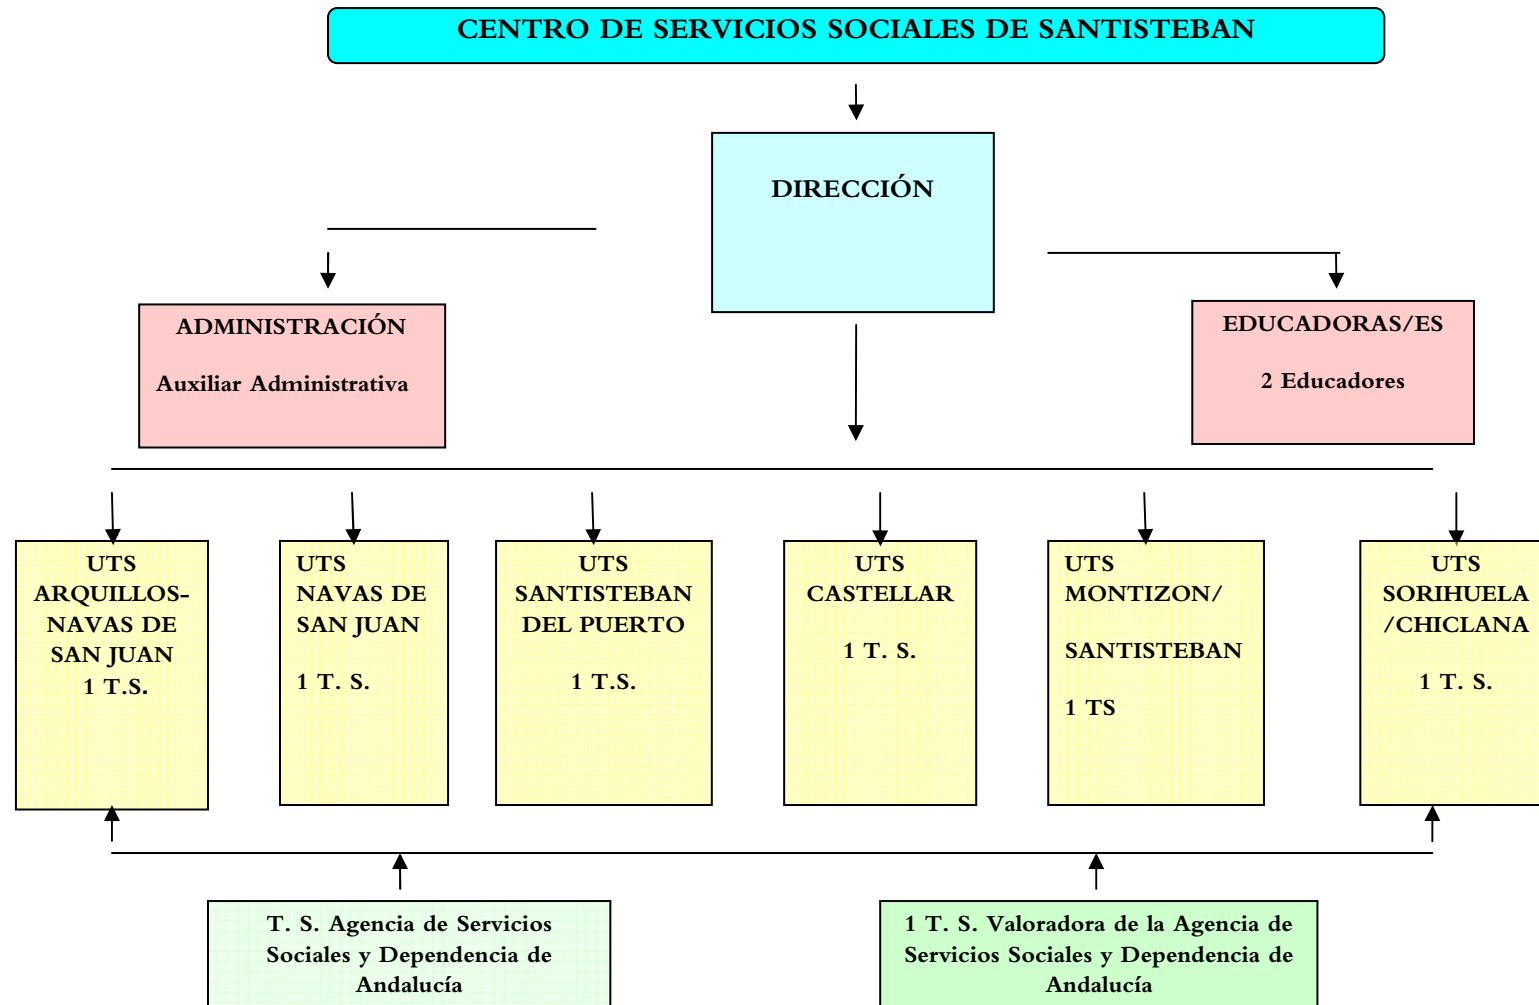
CENTRO DE SERVICIOS SOCIALES DE SANTISTEBAN

DIRECCIÓN

ADMINISTRACIÓN

Auxiliar Administrativa

EDUCADORAS/ES

2 Educadores

UTS ARQUILLOS-NAVAS DE SAN JUAN 1 T.S.

UTS NAVAS DE SAN JUAN

1 T. S.

UTS SANTISTEBAN DEL PUERTO

1 T.S.

UTS CASTELLAR

1 T. S.

UTS MONTIZON/

SANTISTEBAN

1 TS

UTS SORIHUELA /CHICLANA

1 T. S.

T. S. Agencia de Servicios Sociales y Dependencia de Andalucía

1 T. S. Valoradora de la Agencia de Servicios Sociales y Dependencia de Andalucía